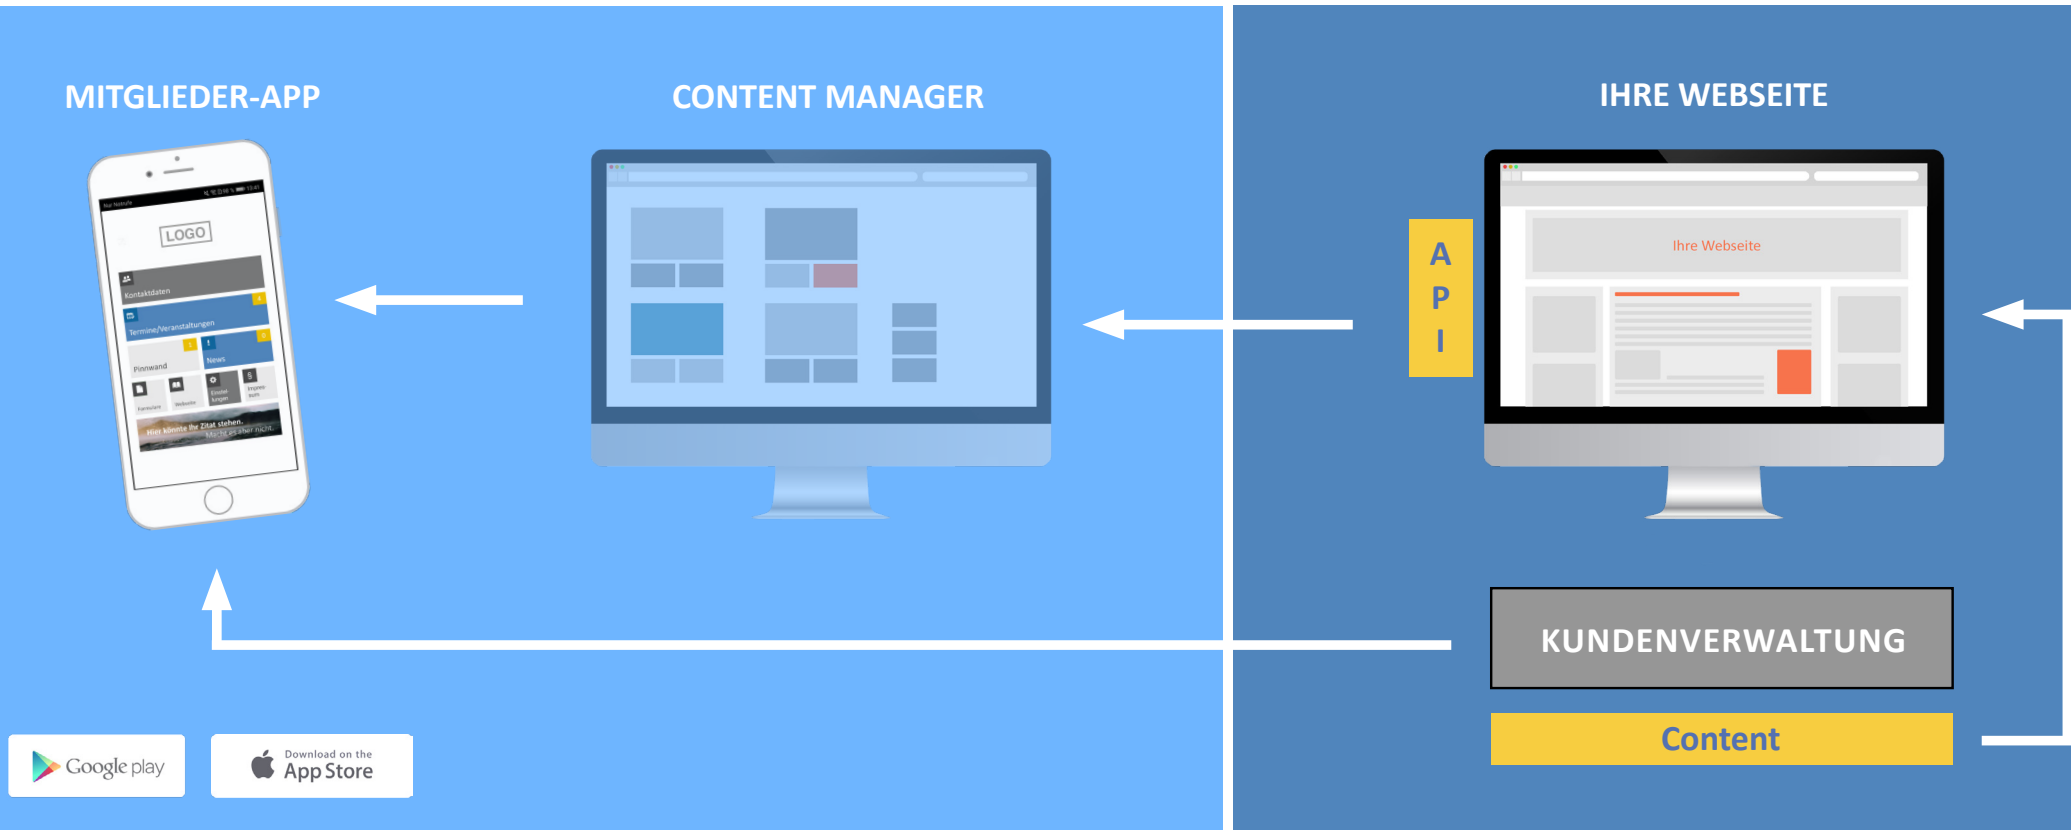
MITGLIEDER-APP

CONTENT MANAGER

IHRE WEBSEITE

LOGO

Kontaktdaten

Termine/Veranstaltungen

Pinnwand

News

Formulare

Webseite

Hier könnte Ihr Zitat stehen.

A
P
I

Ihre Webseite

KUNDENVERWALTUNG

Content

Google play

Download on the App Store